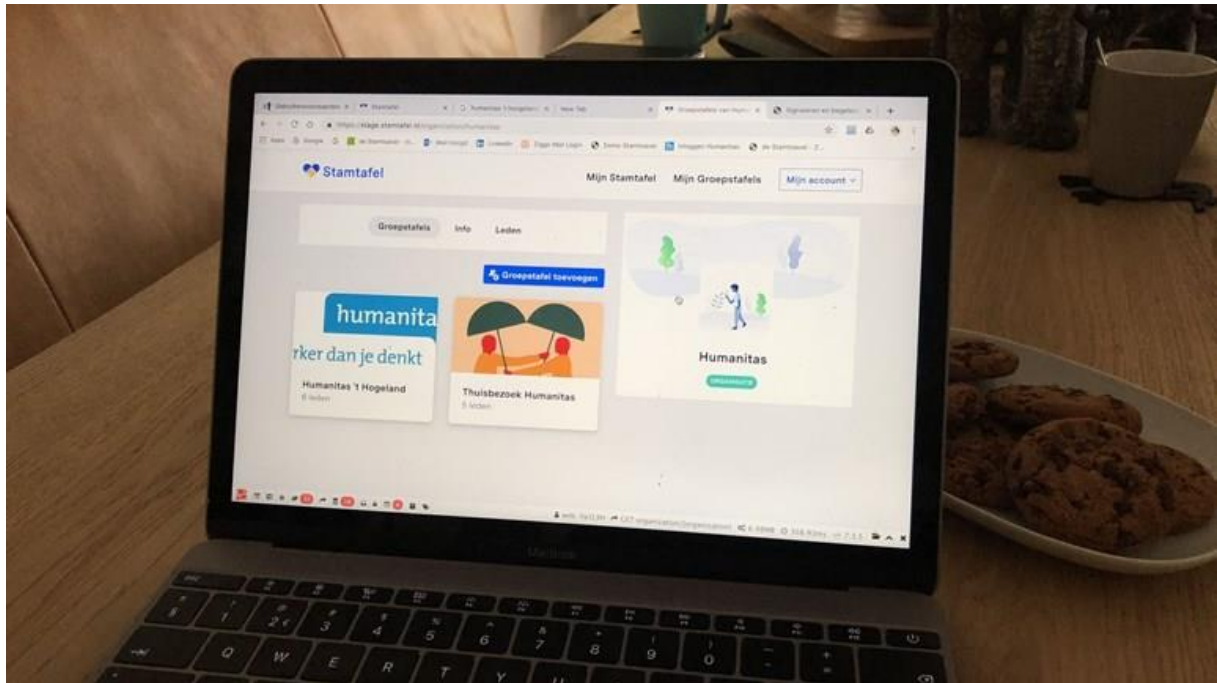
Stamtafel

Mijn Stamtafel Mijn Groepstafels Mijn account

Groepstafels Info Leden

Groepstafel toevoegen

humanita
rker dan je denkt

Humanitas 't Hogeland
6 leden

Thuisbezoek Humanitas
5 leden

Humanitas

ORGANISATIE

MacBook